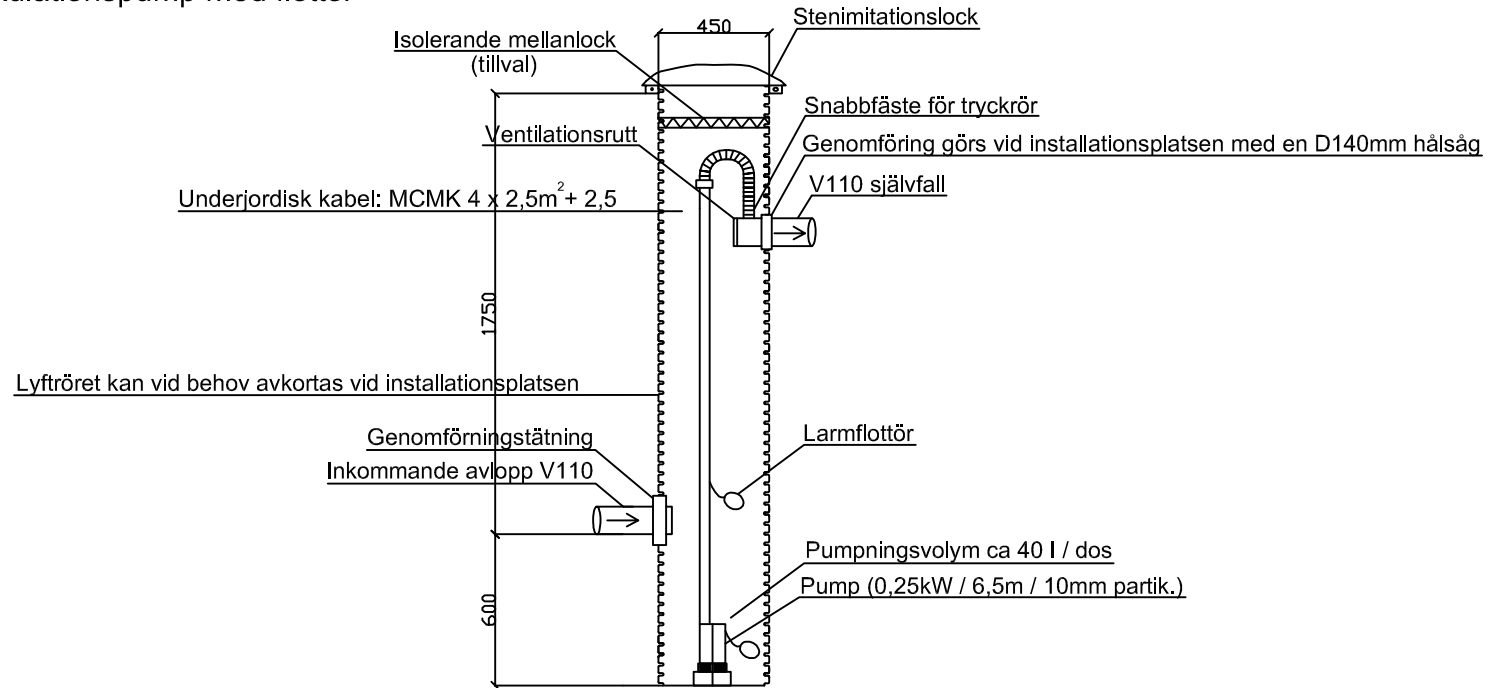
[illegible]llationspump med flottör

450

Stenimitationslock

Isolerande mellanlock (tillval)

Snabbfäste för tryckrör

Ventilationsrutt

Genomföring görs vid installationsplatsen med en D140mm hålsåg

Underjordisk kabel: MCMK 4 x 2,5m$^2$+ 2,5

V110 självfall

1750

Lyftröret kan vid behov avkortas vid installationsplatsen

Genomförningstätning

Larmflottör

Inkommande avlopp V110

Pumpningsvolym ca 40 l / dos

Pump (0,25kW / 6,5m / 10mm partik.)

600